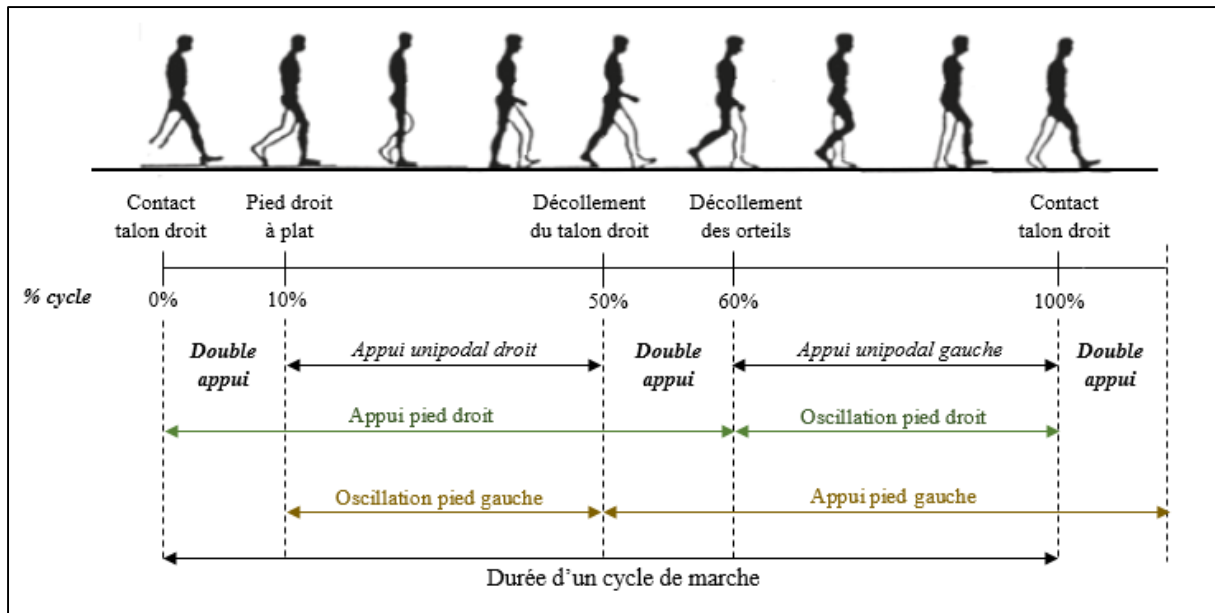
Contact talon droit

Pied droit à plat

Décollement du talon droit

Décollement des orteils

Contact talon droit

% cycle

0%

10%

50%

60%

100%

Double appui

Appui unipodal droit

Double appui

Appui unipodal gauche

Double appui

Appui pied droit

Oscillation pied droit

Oscillation pied gauche

Appui pied gauche

Durée d'un cycle de marche